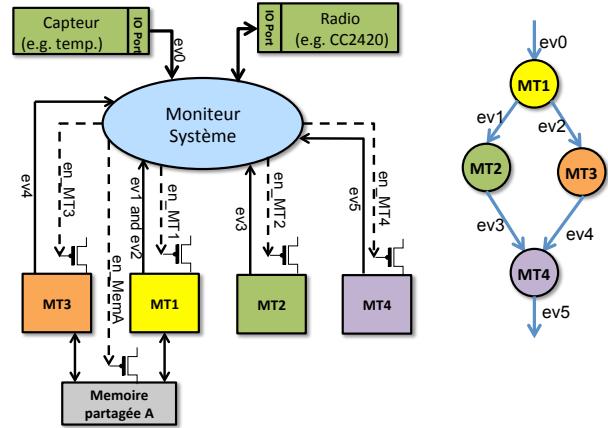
Capteur
(e.g. temp.)

IO Port

ev0

IO Port

Radio
(e.g. CC2420)

Moniteur
Système

ev4

en_MT3

ev1 and ev2

en_MT1

ev3

en_MT2

ev5

en_MT4

en_MemA

MT3

MT1

MT2

MT4

Memoire
partagée A

ev0

MT1

ev1

ev2

MT2

MT3

ev3

ev4

MT4

ev5